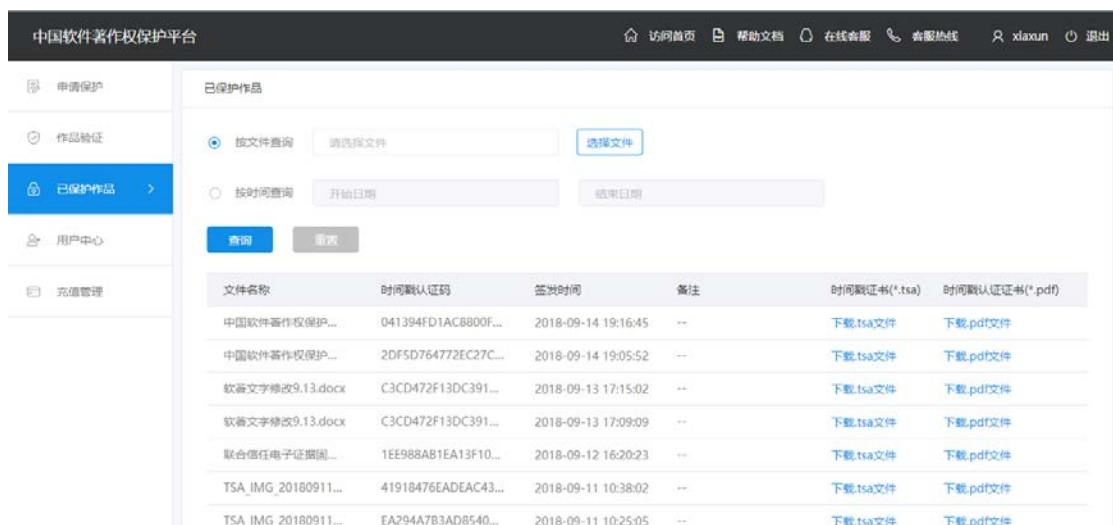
中国软件著作权保护平台

访问首页 帮助文档 在线客服 客服热线 xlaxun 退出

申请保护
作品验证
已保护作品 >
用户中心
充值管理

已保护作品

按文件查询 请选择文件 选择文件

按时间查询 开始日期 结束日期

查询 重置

| 文件名称 | 时间戳认证码 | 签发时间 | 备注 | 时间戳证书(*.tsa) | 时间戳认证证书(*.pdf) |
|---|---|---|---|---|---|
| 中国软件著作权保护... | 041394FD1ACB800F... | 2018-09-14 19:16:45 | -- | 下载.tsa文件 | 下载.pdf文件 |
| 中国软件著作权保护... | 2DF5D764772EC27C... | 2018-09-14 19:05:52 | -- | 下载.tsa文件 | 下载.pdf文件 |
| 软著文字修改9.13.docx | C3CD472F13DC391... | 2018-09-13 17:15:02 | -- | 下载.tsa文件 | 下载.pdf文件 |
| 软著文字修改9.13.docx | C3CD472F13DC391... | 2018-09-13 17:09:09 | -- | 下载.tsa文件 | 下载.pdf文件 |
| 联合信任电子证据固... | 1EE988AB1EA13F10... | 2018-09-12 16:20:23 | -- | 下载.tsa文件 | 下载.pdf文件 |
| TSA_IMG_20180911... | 41918476EADEAC43... | 2018-09-11 10:38:02 | -- | 下载.tsa文件 | 下载.pdf文件 |
| TSA_IMG_20180911... | EA294A7B3AD8540... | 2018-09-11 10:25:05 | -- | 下载.tsa文件 | 下载.pdf文件 |